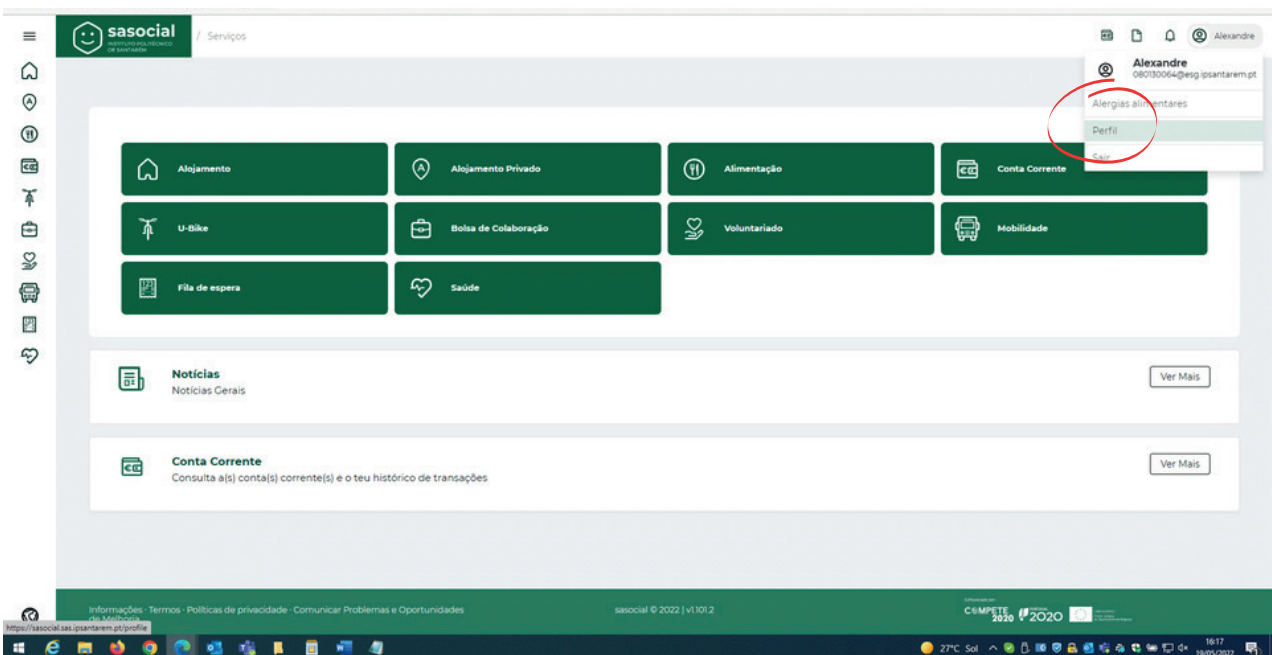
sasocial
INSTITUTO POLITÉCNICO DE SANTARÉM
/ Serviços

Alexandre

Alexandre
080130064@esg.ipsantarem.pt
Alergias alimentares
Perfil
Sair

Alojamento
Alojamento Privado
Alimentação
Conta Corrente
U-Bike
Bolsa de Colaboração
Voluntariado
Mobilidade
Fila de espera
Saúde

Notícias
Notícias Gerais
Ver Mais

Conta Corrente
Consulta a(s) conta(s) corrente(s) e o teu histórico de transações
Ver Mais

Informações · Termos · Políticas de privacidade · Comunicar Problemas e Oportunidades de Melhoria
sasocial © 2022 | v1.101.2
COMPETE 2020 2020

https://sasocial.sas.ipsantarem.pt/profile

27°C Sol
16:17
19/05/2022